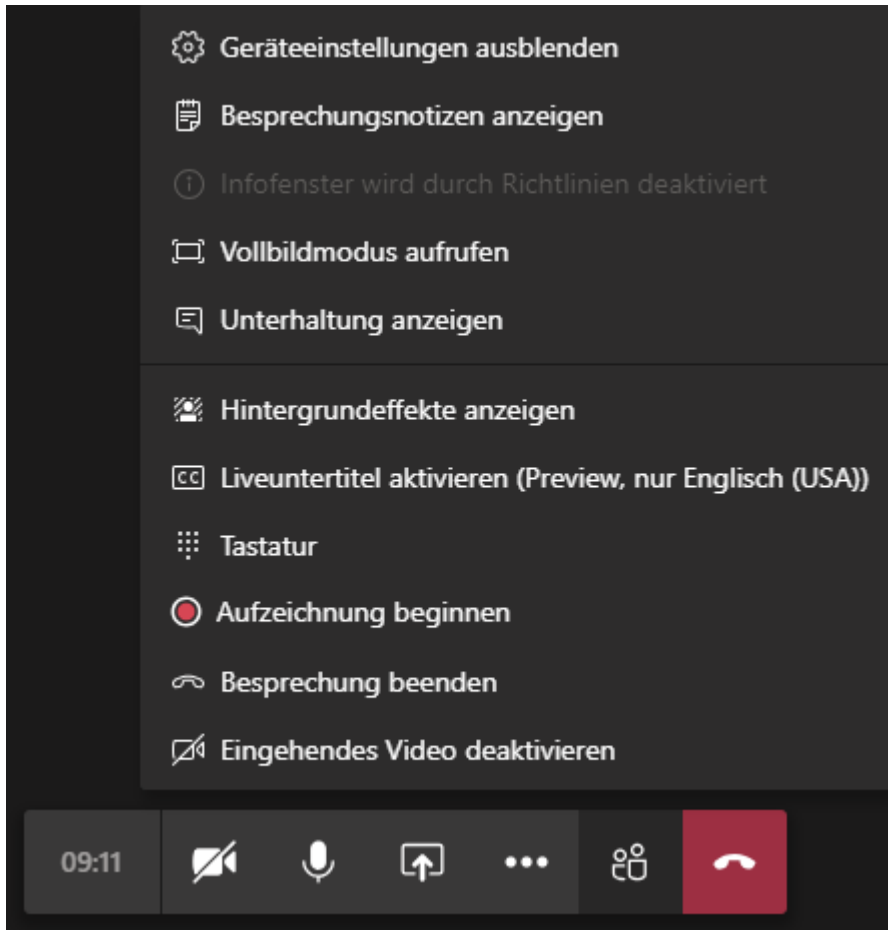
Geräteeinstellungen ausblenden

Besprechungsnotizen anzeigen

Infofenster wird durch Richtlinien deaktiviert

Vollbildmodus aufrufen

Unterhaltung anzeigen

Hintergrundeffekte anzeigen

Liveuntertitel aktivieren (Preview, nur Englisch (USA))

Tastatur

Aufzeichnung beginnen

Besprechung beenden

Eingehendes Video deaktivieren

09:11